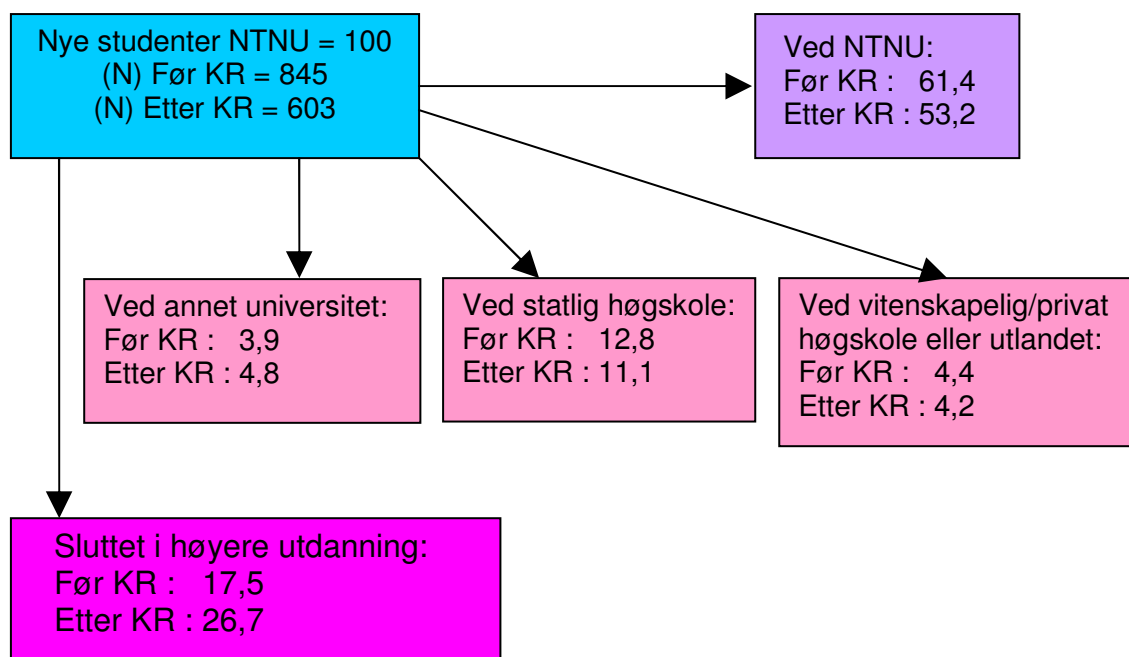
Nye studenter NTNU = 100
(N) Før KR = 845
(N) Etter KR = 603

Ved NTNU:
Før KR : 61,4
Etter KR : 53,2

Ved annet universitet:
Før KR : 3,9
Etter KR : 4,8

Ved statlig høgskole:
Før KR : 12,8
Etter KR : 11,1

Ved vitenskapelig/privat høgskole eller utlandet:
Før KR : 4,4
Etter KR : 4,2

Sluttet i høyere utdanning:
Før KR : 17,5
Etter KR : 26,7